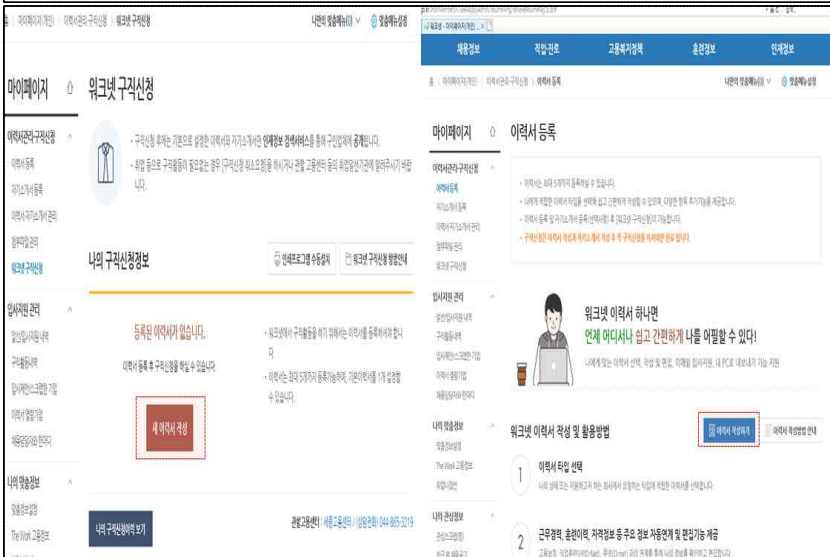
마이페이지(개인) > 이력서관리·구직신청 > 워크넷 구직신청

나만의 맞춤메뉴(0) 맞춤메뉴설정

마이페이지

워크넷 구직신청

이력서관리·구직신청

이력서 등록

자기소개서 등록

이력서/자기소개서 관리

첨부파일 관리

워크넷 구직신청

· 구직신청 후에는 기본으로 설정한 이력서와 자기소개서만 인재정보 검색서비스를 통해 구인업체에 공개됩니다.

· 취업 등으로 구직활동이 필요없는 경우 [구직신청 취소요청]을 하시거나 관할 고용센터 등의 취업알선기관에 알려주시기 바랍니다.

나의 구직신청정보

인쇄프로그램 수동설치

워크넷 구직신청 방법안내

등록된 이력서가 없습니다.

이력서 등록 후 구직신청을 하실 수 있습니다.

새 이력서 작성

· 워크넷에서 구직활동을 하기 위해서는 이력서를 등록하셔야 합니다.

· 이력서는 최대 5개까지 등록가능하며, 기본이력서를 1개 설정할 수 있습니다.

입사지원 관리

나의 맞춤정보

나의 구직신청이력 보기

관할고용센터 : 세종고용센터 / 상담전화 044-865-3219

채용정보 직업·진로 고용복지정책 훈련정보 인재정보

마이페이지 > 이력서관리·구직신청 > 이력서 등록

나만의 맞춤메뉴(0) 맞춤메뉴설정

마이페이지

이력서 등록

이력서관리·구직신청

이력서 등록

자기소개서 등록

이력서/자기소개서 관리

첨부파일 관리

워크넷 구직신청

입사지원 관리

나의 맞춤정보

나의 관심정보

워크넷 이력서 하나면

언제 어디서나 쉽고 간편하게 나를 어필할 수 있다!

워크넷 이력서 작성 및 활용방법

이력서 작성하기

이력서 작성방법 안내

1 이력서 타입 선택

2 근무경력, 훈련이력, 자격정보 등 주요 정보 자동연계 및 편집기능 제공